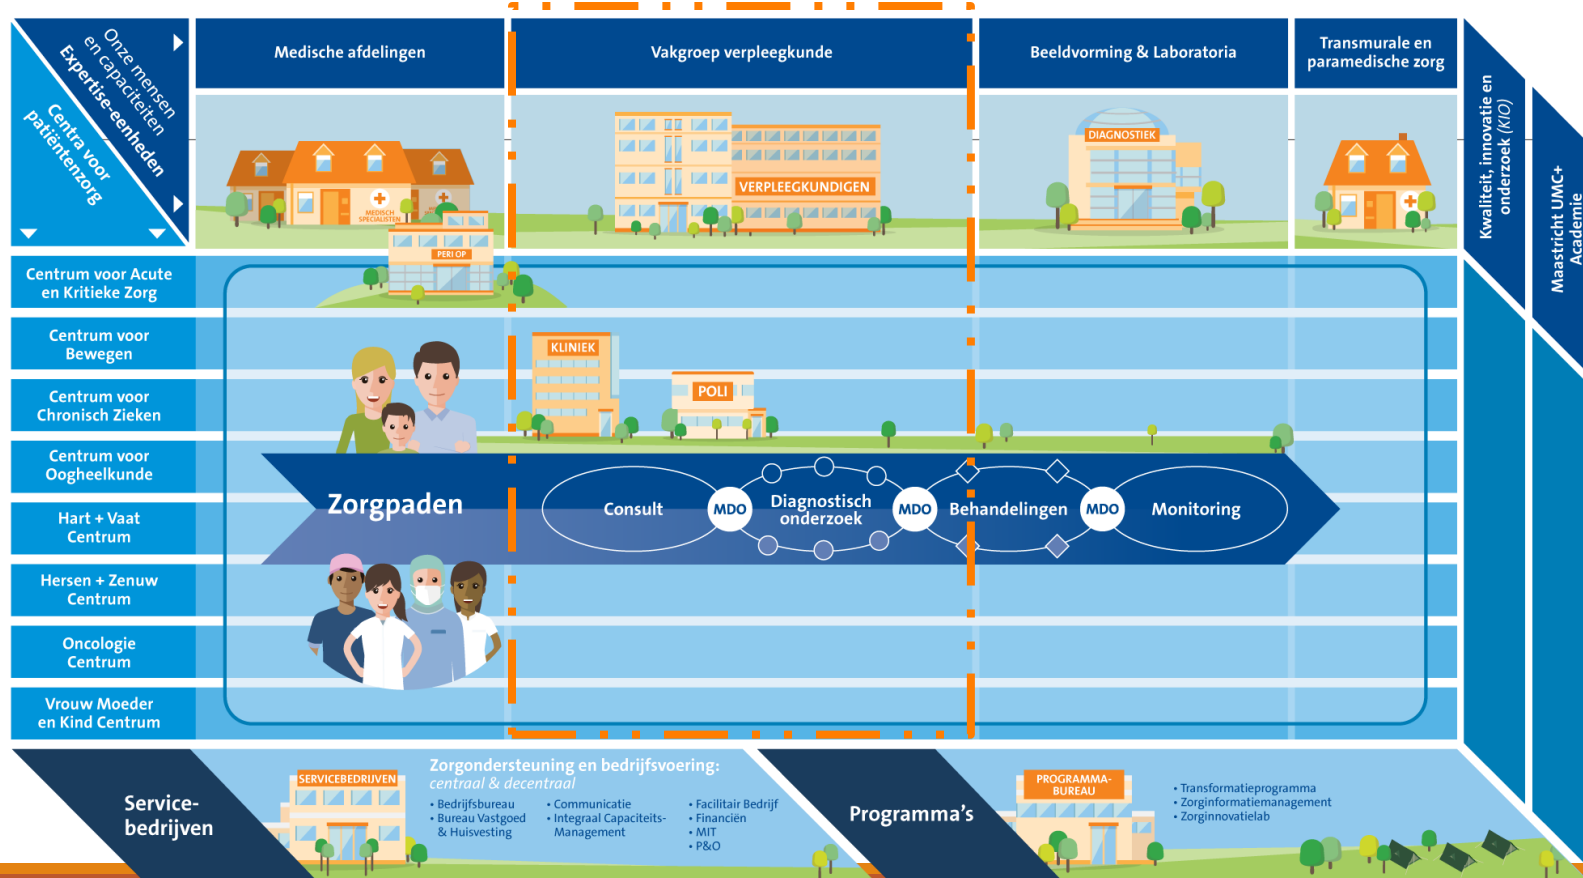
Onze mensen en capaciteiten

Expertise-eenheden

Centra voor patiëntenzorg

Medische afdelingen

Vakgroep verpleegkunde

Beeldvorming & Laboratoria

Transmurale en paramedische zorg

MEDISCH SPECIALISTEN

PERI OP

VERPLEEGKUNDIGEN

DIAGNOSTIEK

Kwaliteit, innovatie en onderzoek (KIO)

Maastricht UMC+ Academie

Centrum voor Acute en Kritieke Zorg

Centrum voor Bewegen

Centrum voor Chronisch Zieken

Centrum voor Oogheelkunde

Hart + Vaat Centrum

Hersen + Zenuw Centrum

Oncologie Centrum

Vrouw Moeder en Kind Centrum

KLINIEK

POLI

Zorgpaden

Consult

MDO

Diagnostisch onderzoek

MDO

Behandelingen

MDO

Monitoring

Service-bedrijven

SERVICEBEDRIJVEN

Zorgondersteuning en bedrijfsvoering:
centraal & decentraal

• Bedrijfsbureau
• Bureau Vastgoed & Huisvesting

• Communicatie
• Integraal Capaciteits-Management

• Facilitair Bedrijf
• Financiën
• MIT
• P&O

Programma's

PROGRAMMA-BUREAU

• Transformatieprogramma
• Zorginformatiemanagement
• Zorginnovatielab